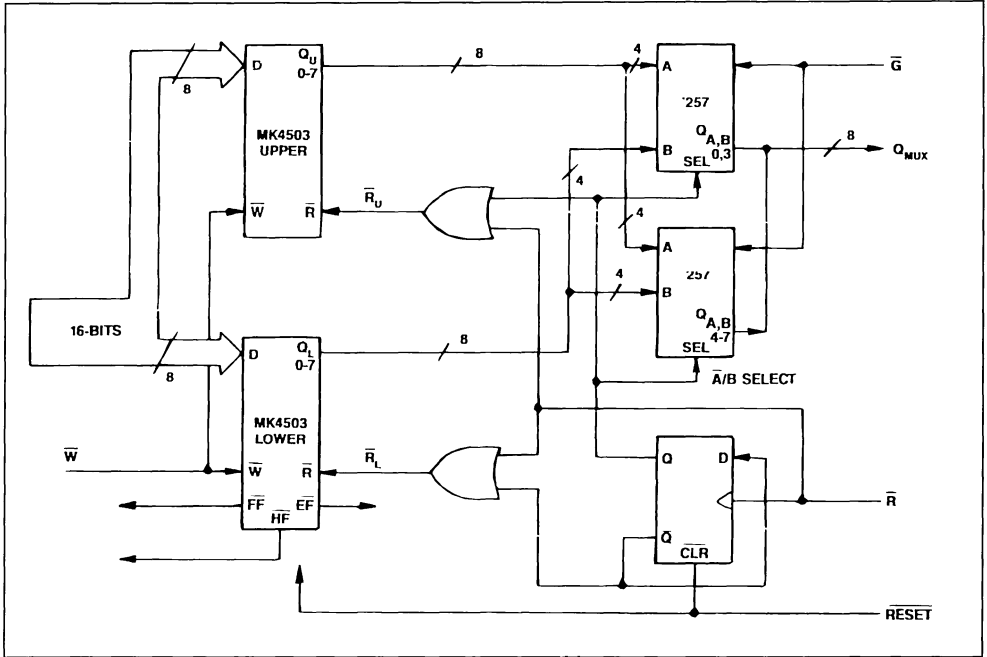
D
$Q_U$
0-7
8
MK4503
UPPER
$\overline{W}$
$\overline{R}$
$\overline{R}_U$
4
A
'257
B
$Q_{A,B}$
0,3
SEL
8
$Q_{MUX}$
$\overline{G}$
4
4
A
257
4
B
$Q_{A,B}$
4-7
SEL
16-BITS
8
D
$Q_L$
0-7
8
8
$\overline{A}$/B SELECT
MK4503
LOWER
$\overline{W}$
$\overline{W}$
$\overline{R}$
$\overline{R}_L$
Q
D
$\overline{FF}$
$\overline{HF}$
$\overline{EF}$
$\overline{R}$
$\overline{Q}$
$\overline{CLR}$
$\overline{RESET}$